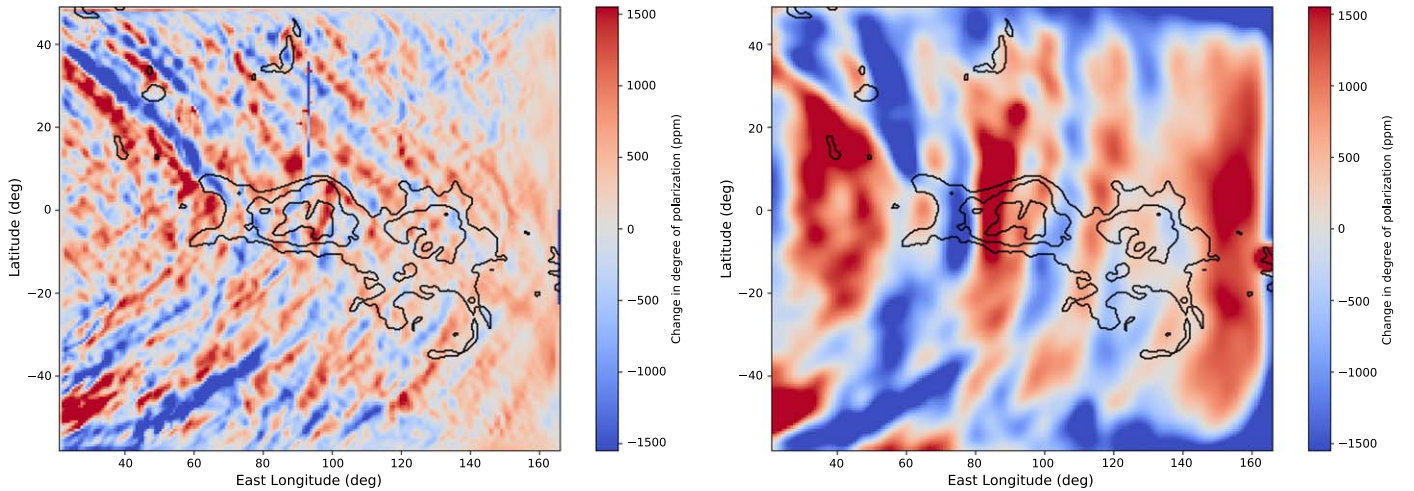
40
20
0
−20
−40
Latitude (deg)
40
60
80
100
120
140
160
East Longitude (deg)
1500
1000
500
0
−500
−1000
−1500
Change in degree of polarization (ppm)

40
20
0
−20
−40
Latitude (deg)
40
60
80
100
120
140
160
East Longitude (deg)
1500
1000
500
0
−500
−1000
−1500
Change in degree of polarization (ppm)